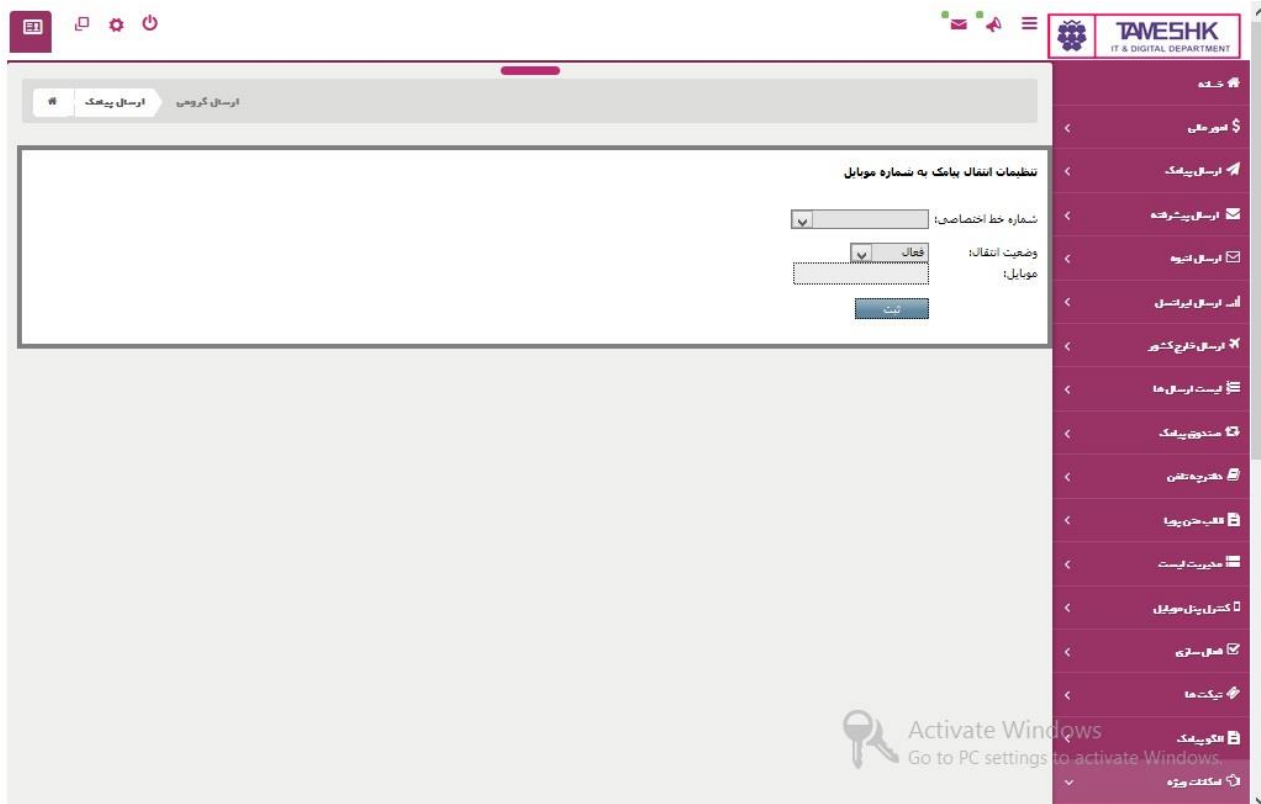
TAVESHK
IT & DIGITAL DEPARTMENT

ارسال پیامک
ارسال گروهی

خانه
امور مالی
ارسال پیامک
ارسال پیشرفته
ارسال انبوه
ارسال ایرانسل
ارسال خارج کشور
لیست ارسال ها
صندوق پیامک
دفترچه تلفن
قالب متن پویا
مدیریت لیست
کنترل پنل موبایل
فعال سازی
تیکت ها
الگو پیامک
امکانات ویژه

تنظیمات انتقال پیامک به شماره موبایل

شماره خط اختصاصی:
وضعیت انتقال: فعال
موبایل:
ثبت

Activate Windows
Go to PC settings to activate Windows.